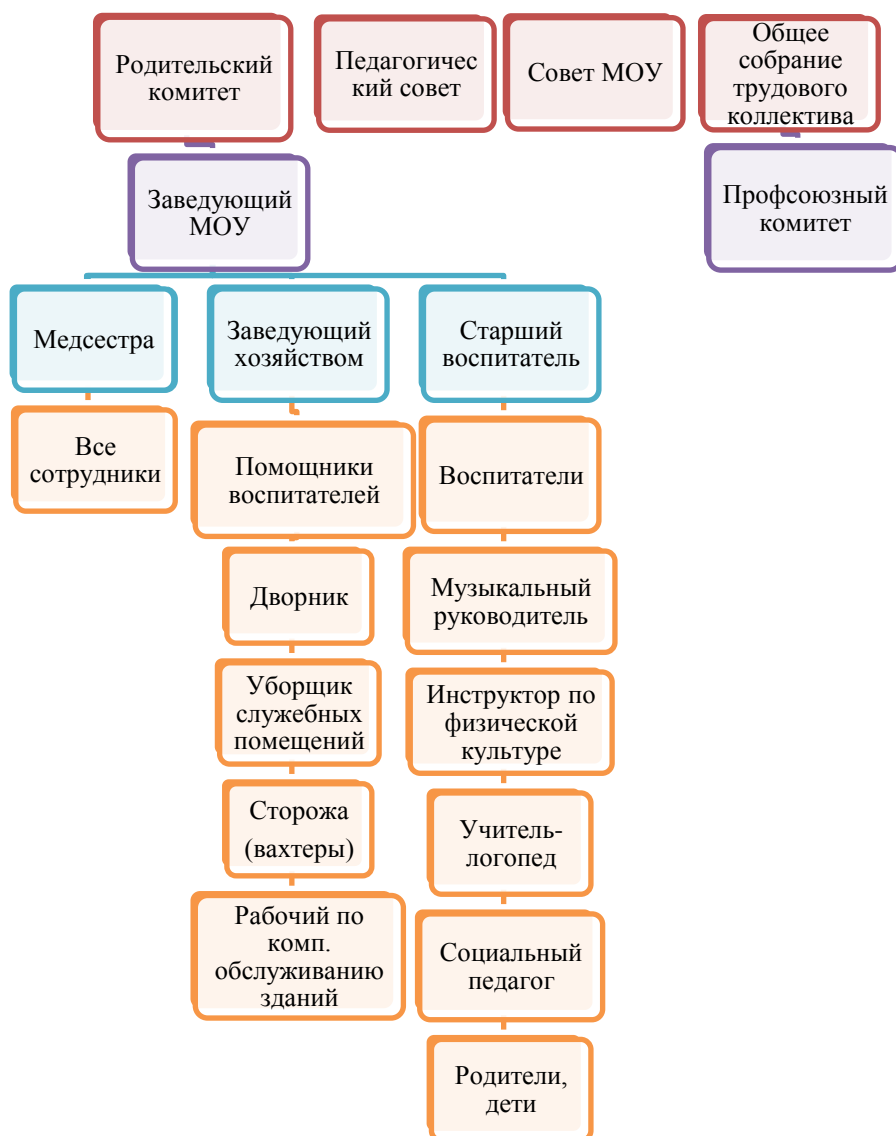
Родительский комитет

Педагогичес кий совет

Совет МОУ

Общее собрание трудового коллектива

Профсоюзный комитет

Заведующий МОУ

Медсестра

Все сотрудники

Заведующий хозяйством

Помощники воспитателей

Дворник

Уборщик служебных помещений

Сторожа (вахтеры)

Рабочий по комп. обслуживанию зданий

Старший воспитатель

Воспитатели

Музыкальный руководитель

Инструктор по физической культуре

Учитель-логопед

Социальный педагог

Родители, дети